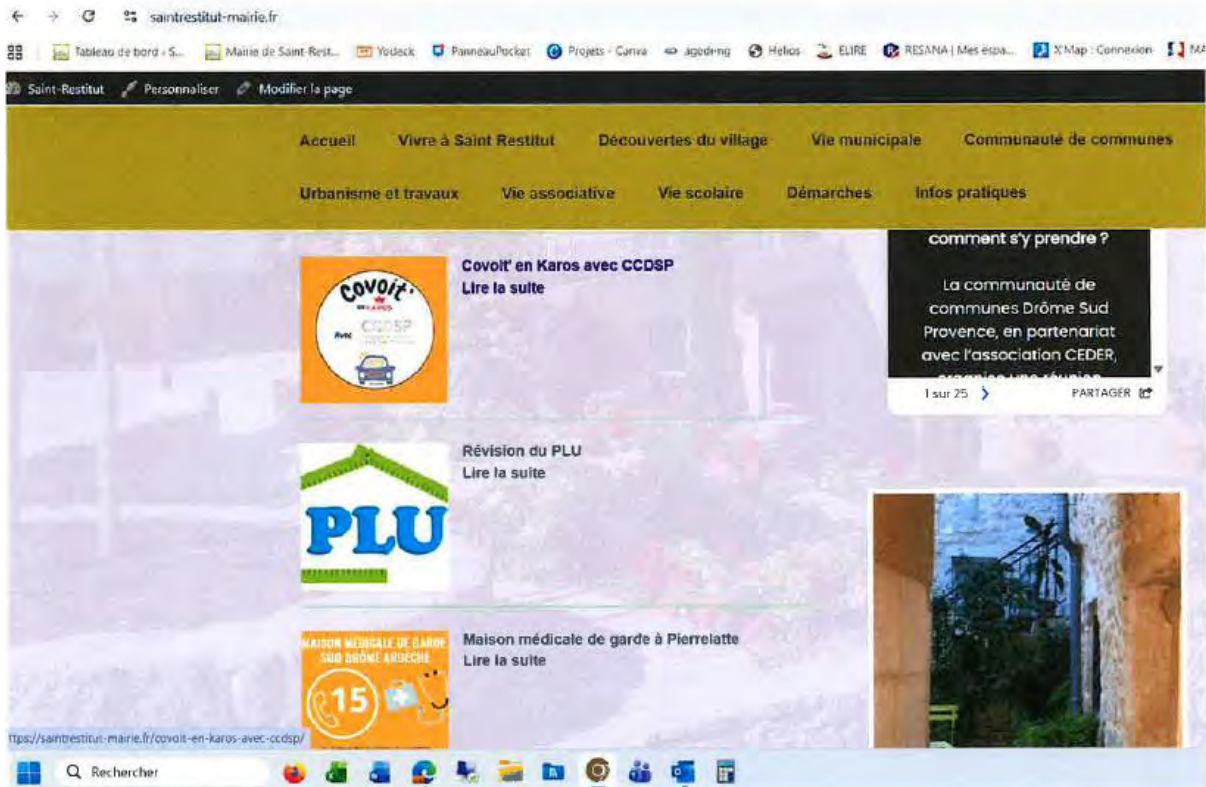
saintrestitut-mairie.fr

Tableau de bord - S... Mairie de Saint-Rest... Yodeck PanneauPocket Projets - Canva agedi-ng Helios ELIRE RESANA | Mes espa... X'Map : Connexion MA

Saint-Restitut Personnaliser Modifier la page

Accueil Vivre à Saint Restitut Découvertes du village Vie municipale Communauté de communes
Urbanisme et travaux Vie associative Vie scolaire Démarches Infos pratiques

comment s'y prendre ?

La communauté de communes Drôme Sud Provence, en partenariat avec l'association CEDER, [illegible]

1 sur 25 PARTAGER

Covoit' KAROS CCDSP

Covoit' en Karos avec CCDSP
Lire la suite

PLU

Révision du PLU
Lire la suite

MAISON MÉDICALE DE GARDE SUD DRÔME ARDÈCHE
15

Maison médicale de garde à Pierrelatte
Lire la suite

https://saintrestitut-mairie.fr/covoit-en-karos-avec-ccdsp/

Rechercher